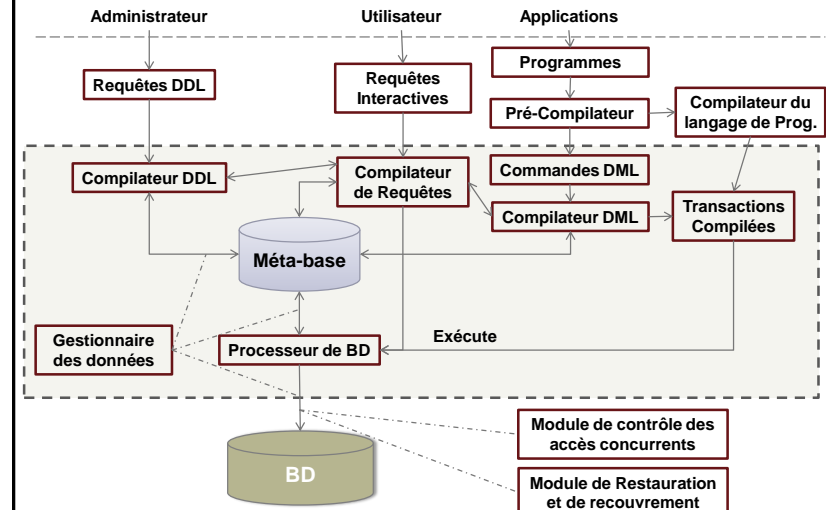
Administrateur

Utilisateur

Applications

Requêtes DDL

Requêtes Interactives

Programmes

Pré-Compilateur

Compilateur du langage de Prog.

Compilateur DDL

Compilateur de Requêtes

Commandes DML

Compilateur DML

Transactions Compilées

Méta-base

Gestionnaire des données

Processeur de BD

Exécute

Module de contrôle des accès concurrents

BD

Module de Restauration et de recouvrement